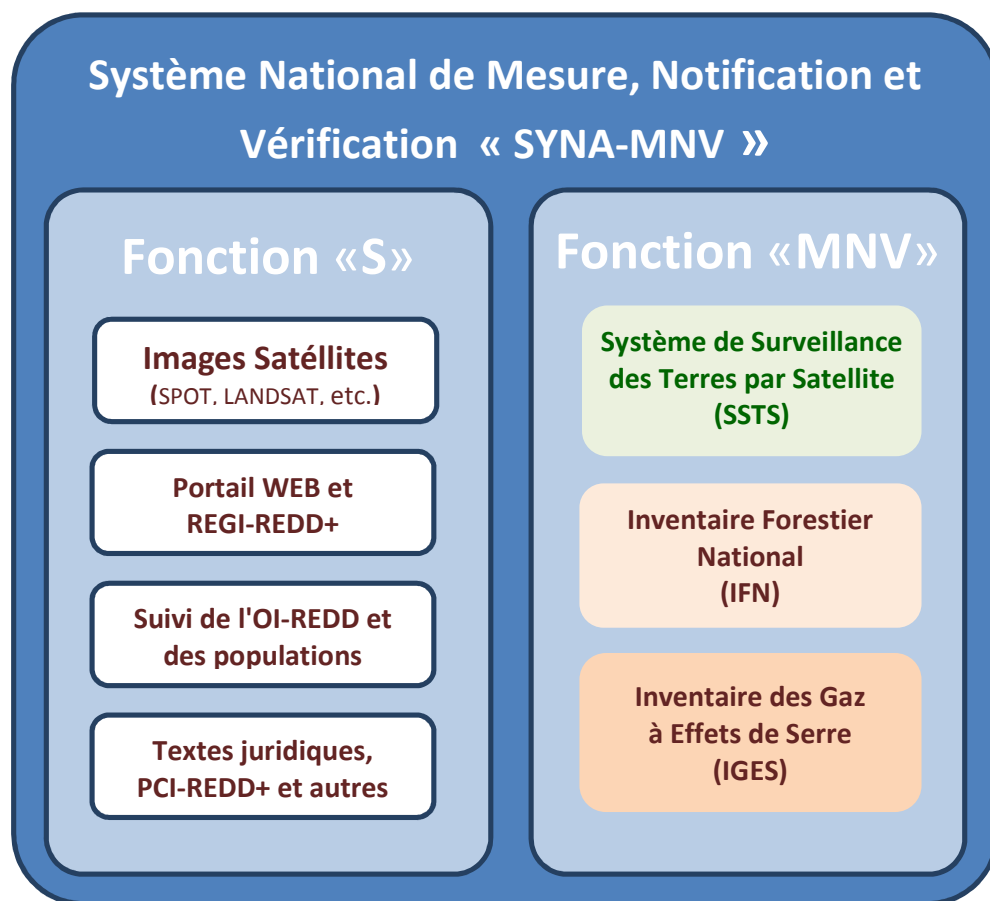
Système National de Mesure, Notification et Vérification « SYNA-MNV »

Fonction «S»

Images Satéllites
(SPOT, LANDSAT, etc.)

Portail WEB et REGI-REDD+

Suivi de l'OI-REDD et des populations

Textes juridiques, PCI-REDD+ et autres

Fonction «MNV»

Système de Surveillance des Terres par Satellite (SSTS)

Inventaire Forestier National (IFN)

Inventaire des Gaz à Effets de Serre (IGES)